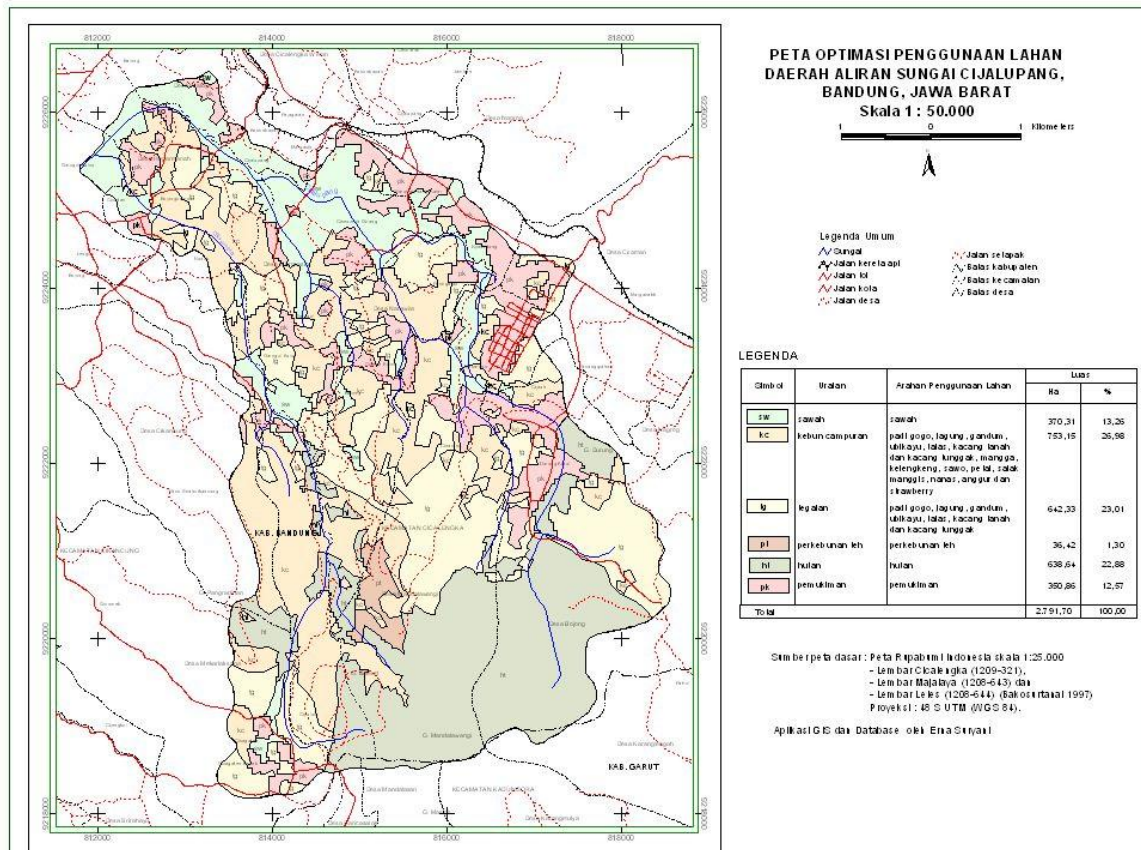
812000 814000 816000 818000

9228000 9226000 9224000 9222000 9220000 9218000

KAB. BANDUNG

KECAMATAN CICALENGKA

G. Gunung

G. Mandalawangi

KAB. GARUT

KECAMATAN KADUNGORA

PETA OPTIMASI PENGGUNAAN LAHAN DAERAH ALIRAN SUNGAI CIJALUPANG, BANDUNG, JAWA BARAT

Skala 1 : 50.000

1 0 1 Kilometers

Legenda Umum
Sungai
Jalan kereta api
Jalan tol
Jalan kota
Jalan desa
Jalan setapak
Batas kabupaten
Batas kecamatan
Batas desa

LEGENDA

| Simbol | Uraian | Arahan Penggunaan Lahan | Luas Ha | Luas % |
|---|---|---|---|---|
| sw | sawah | sawah | 370,31 | 13,26 |
| kc | kebun campuran | padi gogo, jagung, gandum, ubikayu, talas, kacang tanah dan kacang tunggak, mangga, kelengkeng, sawo, petai, salak manggis, nanas, anggur dan strawberry | 753,15 | 26,98 |
| tg | tegalan | padi gogo, jagung, gandum, ubikayu, talas, kacang tanah dan kacang tunggak | 642,33 | 23,01 |
| pt | perkebunan teh | perkebunan teh | 36,42 | 1,30 |
| ht | hutan | hutan | 638,64 | 22,88 |
| pk | pemukiman | pemukiman | 350,86 | 12,57 |
| Total | | | 2.791,70 | 100,00 |

Sumber peta dasar : Peta Rupabumi Indonesia skala 1:25.000
- Lembar Cicalengka (1209-321),
- Lembar Majalaya (1208-643) dan
- Lembar Leles (1208-644) (Bakosurtanal 1997)
Proyeksi : 48 S UTM (WGS 84).

Aplikasi GIS dan Database oleh Ema Suryani